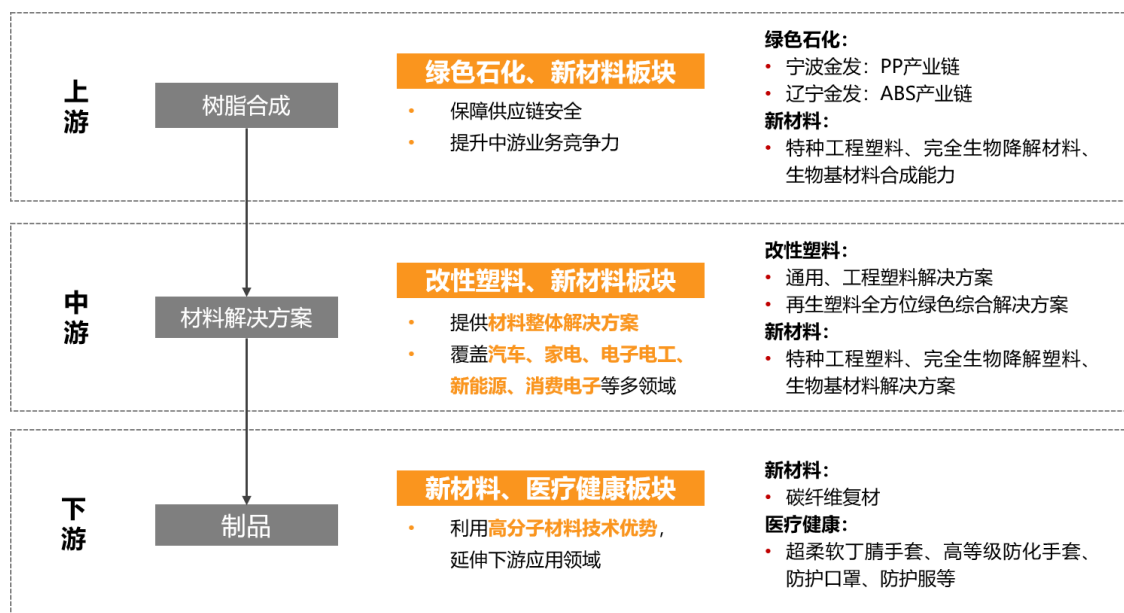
上游

树脂合成

绿色石化、新材料板块

• 保障供应链安全
• 提升中游业务竞争力

绿色石化:
• 宁波金发:PP产业链
• 辽宁金发:ABS产业链
新材料:
• 特种工程塑料、完全生物降解材料、生物基材料合成能力

中游

材料解决方案

改性塑料、新材料板块

• 提供材料整体解决方案
• 覆盖汽车、家电、电子电工、新能源、消费电子等多领域

改性塑料:
• 通用、工程塑料解决方案
• 再生塑料全方位绿色综合解决方案
新材料:
• 特种工程塑料、完全生物降解塑料、生物基材料解决方案

下游

制品

新材料、医疗健康板块

• 利用高分子材料技术优势,延伸下游应用领域

新材料:
• 碳纤维复材
医疗健康:
• 超柔软丁腈手套、高等级防化手套、防护口罩、防护服等